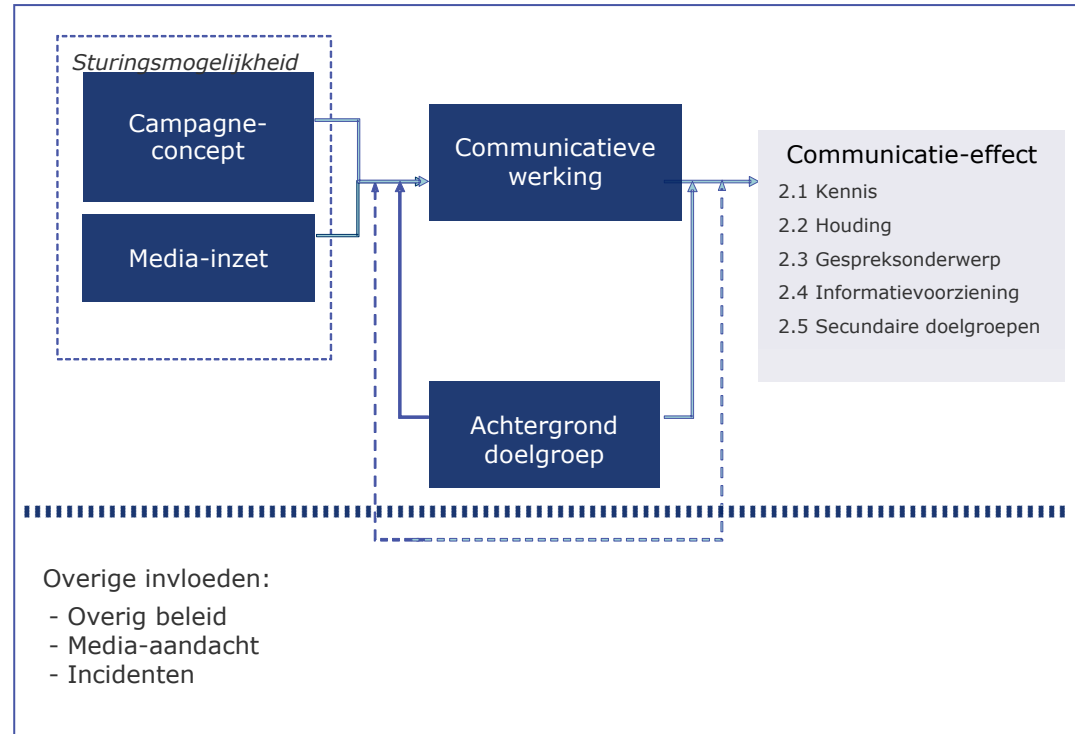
Sturingsmogelijkheid

Campagne-concept

Media-inzet

Communicatieve werking

Communicatie-effect
2.1 Kennis
2.2 Houding
2.3 Gespreksonderwerp
2.4 Informatievoorziening
2.5 Secundaire doelgroepen

Achtergrond doelgroep

Overige invloeden:
- Overig beleid
- Media-aandacht
- Incidenten